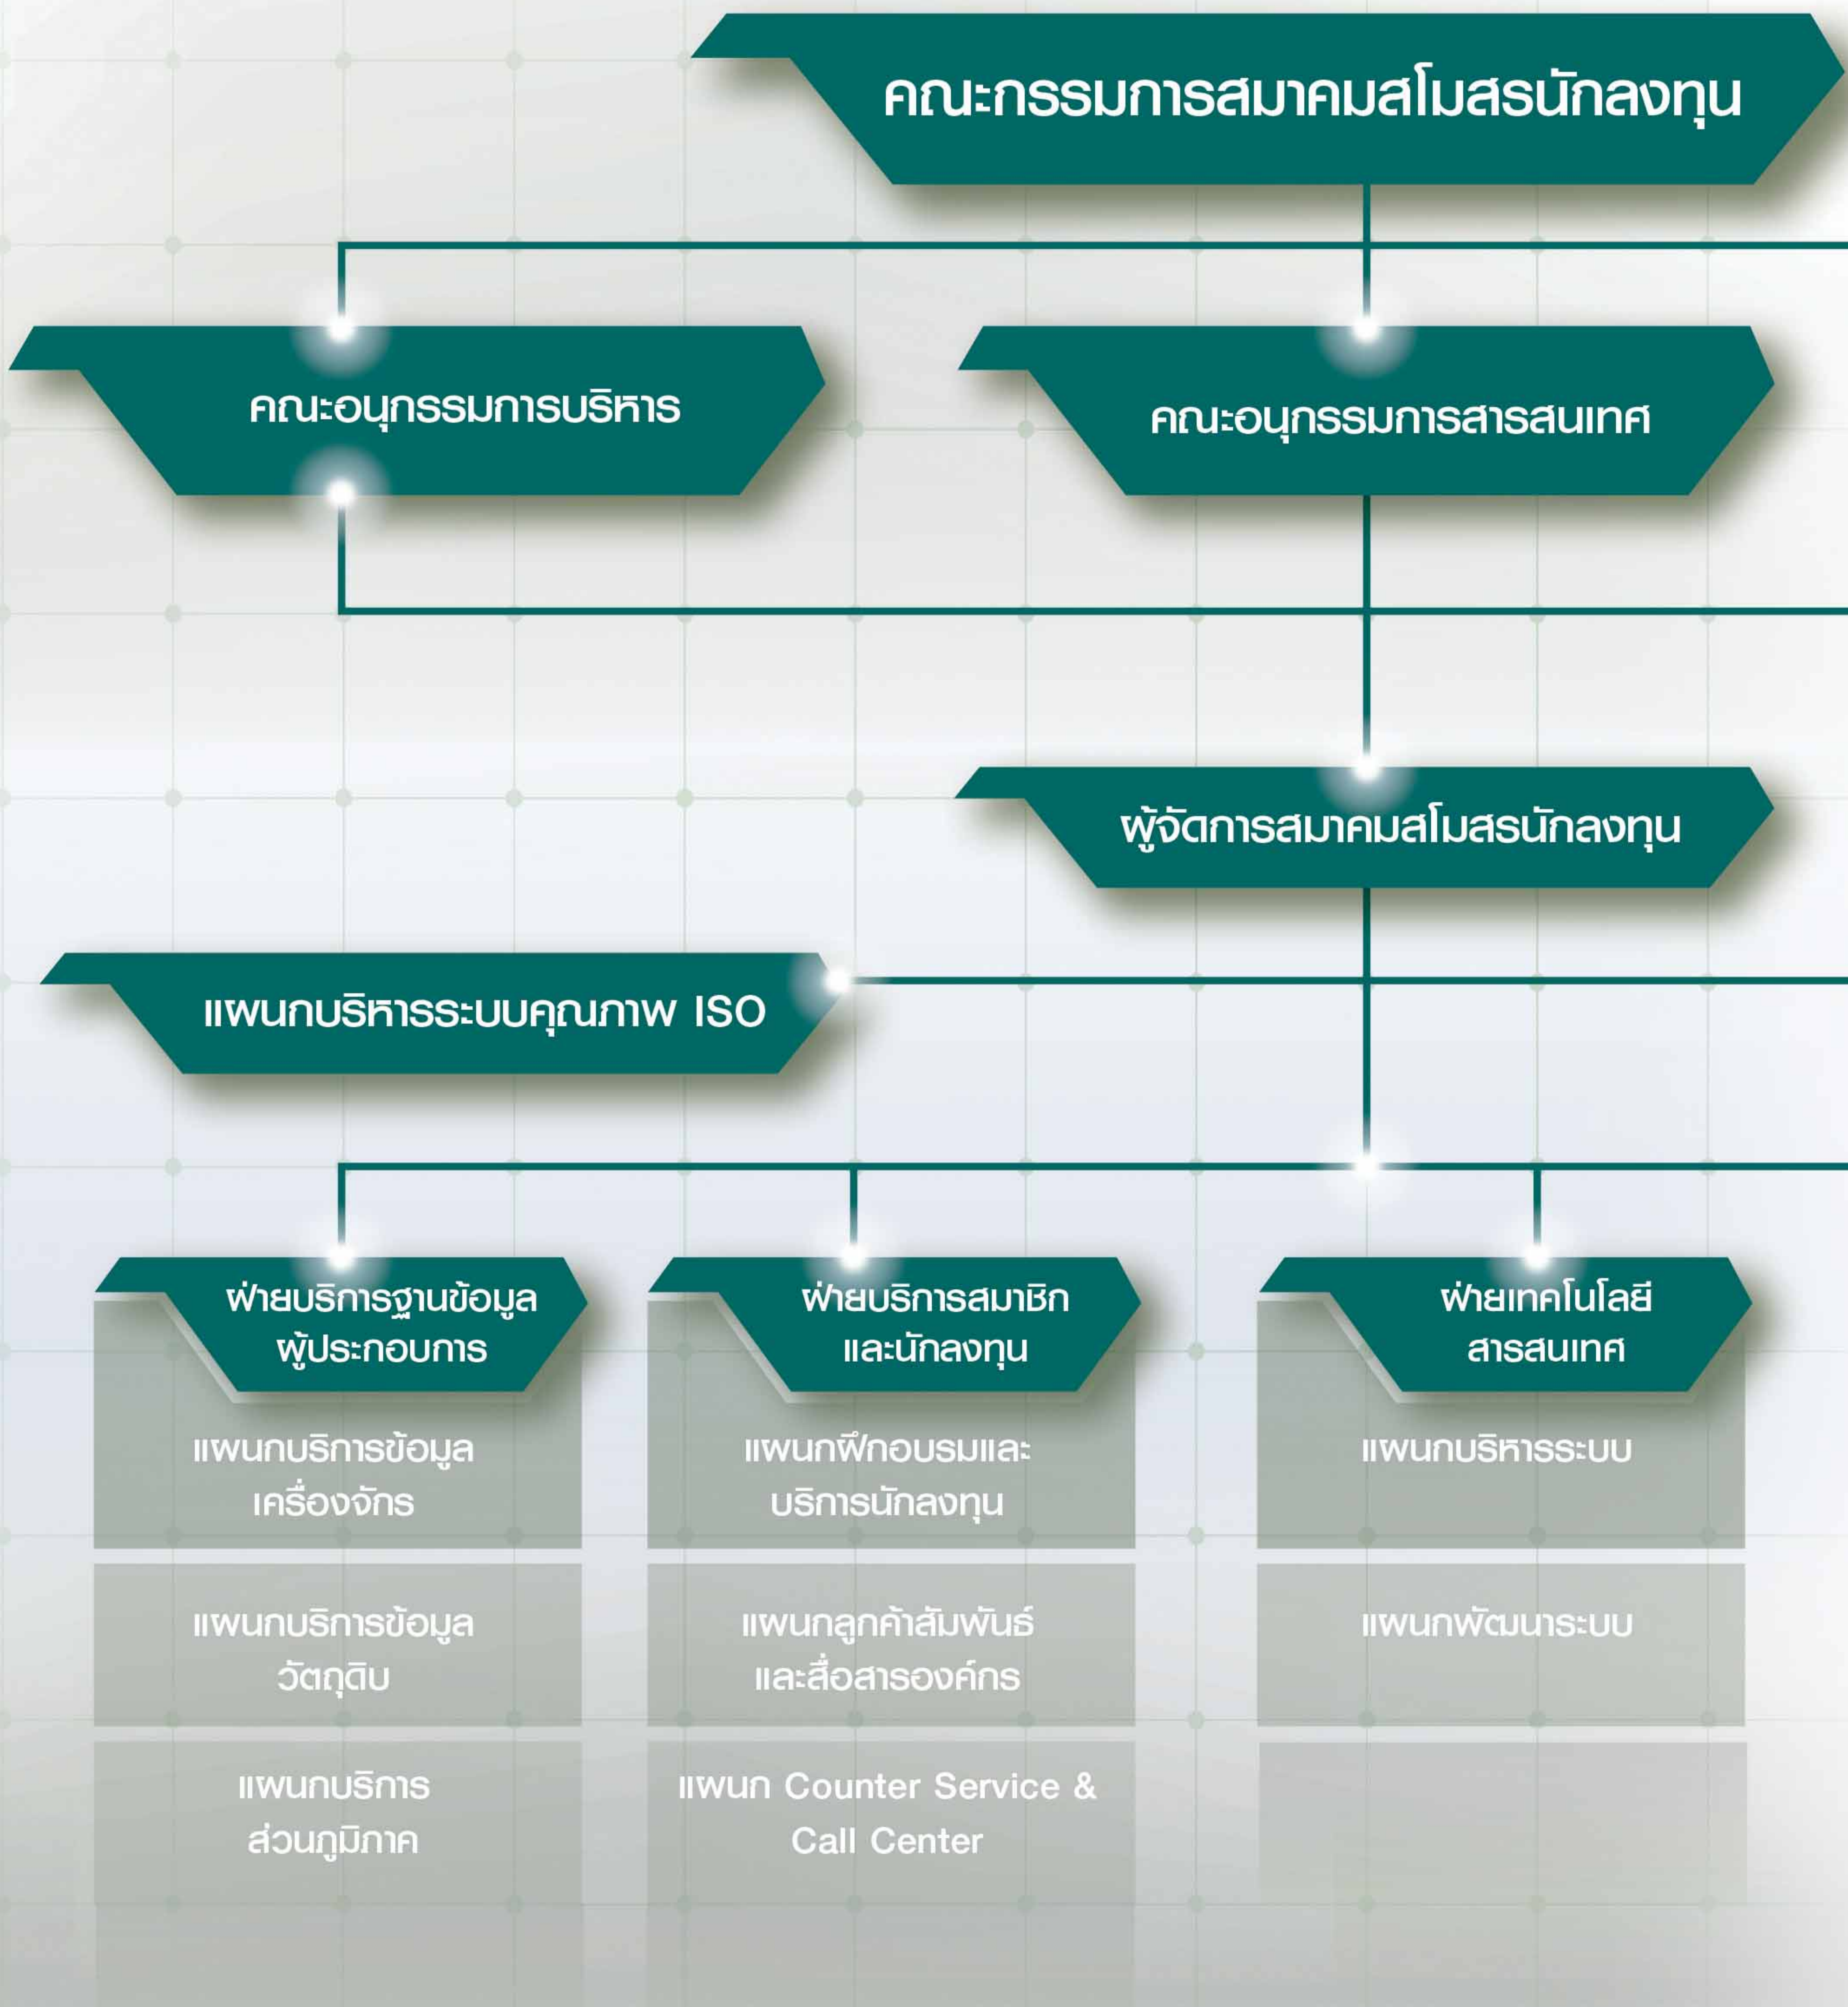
คณะกรรมการสมาคมสโมสรนักลงทุน

คณะอนุกรรมการบริหาร

คณะอนุกรรมการสารสนเทศ

ผู้จัดการสมาคมสโมสรนักลงทุน

แผนกบริหารระบบคุณภาพ ISO

ฝ่ายบริการฐานข้อมูล ผู้ประกอบการ

แผนกบริการข้อมูล เครื่องจักร

แผนกบริการข้อมูล วัตถุดิบ

แผนกบริการ ส่วนภูมิภาค

ฝ่ายบริการสมาชิก และนักลงทุน

แผนกฝึกอบรมและ บริการนักลงทุน

แผนกลูกค้าสัมพันธ์ และสื่อสารองค์กร

แผนก Counter Service & Call Center

ฝ่ายเทคโนโลยี สารสนเทศ

แผนกบริหารระบบ

แผนกพัฒนาระบบ